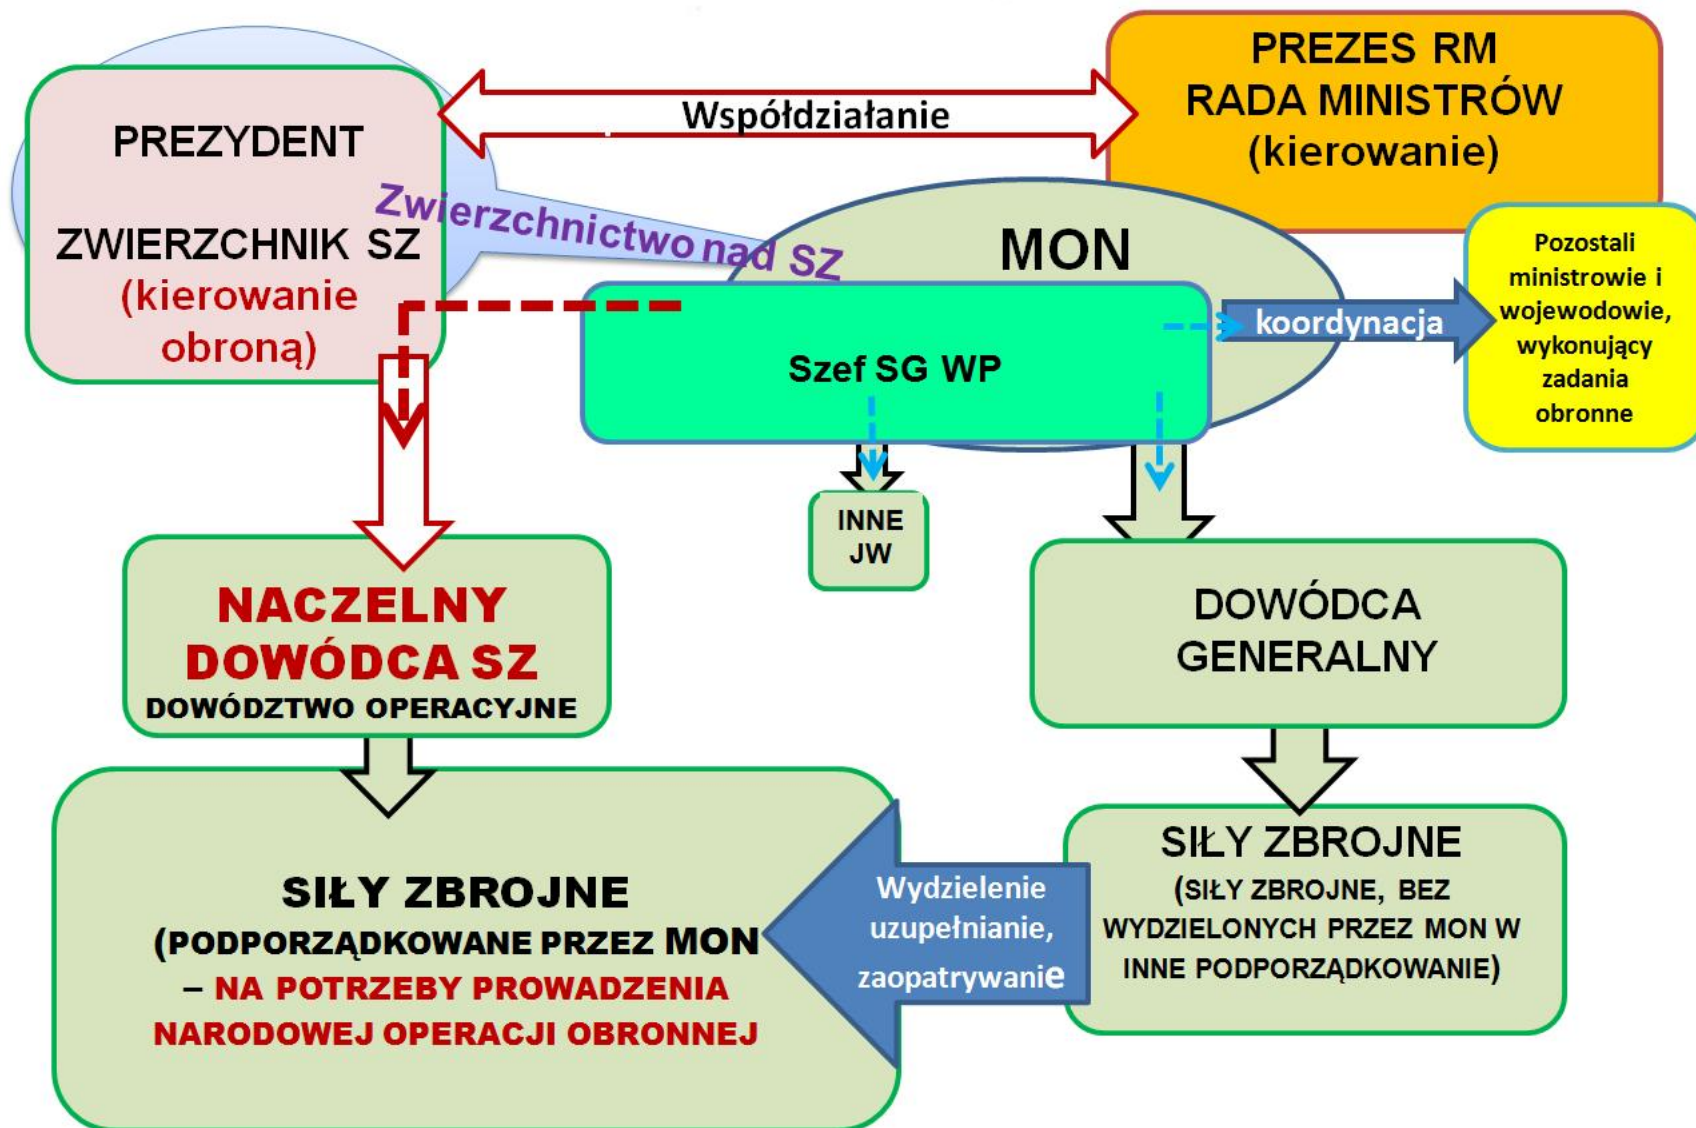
PREZYDENT

ZWIERZCHNIK SZ
(kierowanie obroną)

Współdziałanie

PREZES RM
RADA MINISTRÓW
(kierowanie)

Zwierzchnictwo nad SZ

MON

Szef SG WP

koordynacja

Pozostali ministrowie i wojewodowie, wykonujący zadania obronne

INNE JW

NACZELNY DOWÓDCA SZ
DOWÓDZTWO OPERACYJNE

DOWÓDCA GENERALNY

SIŁY ZBROJNE
(PODPORZĄDKOWANE PRZEZ MON – NA POTRZEBY PROWADZENIA NARODOWEJ OPERACJI OBRONNEJ

Wydzielenie uzupełnianie, zaopatrywanie

SIŁY ZBROJNE
(SIŁY ZBROJNE, BEZ WYDZIELONYCH PRZEZ MON W INNE PODPORZĄDKOWANIE)